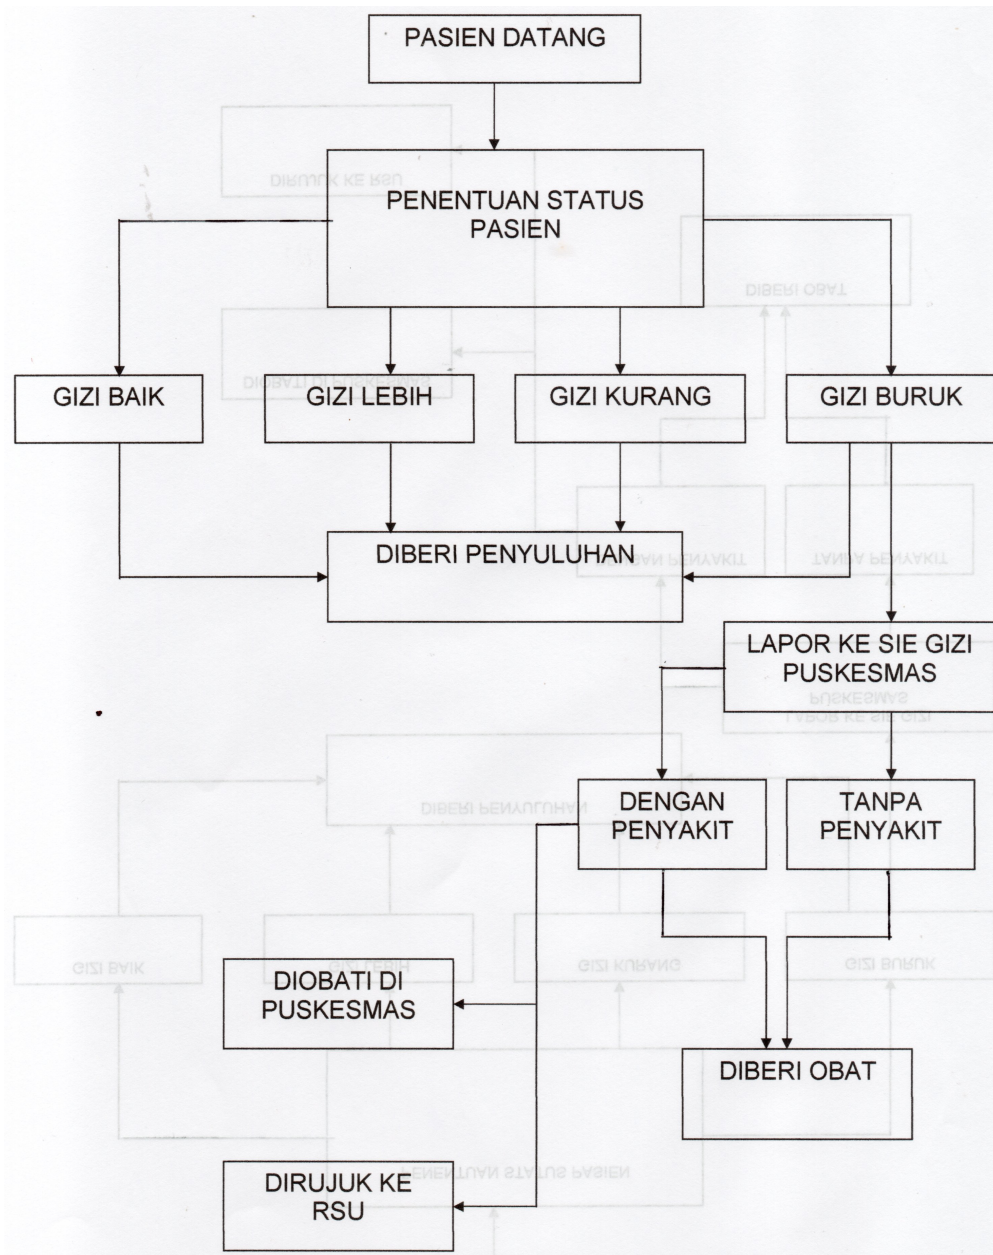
PASIEN DATANG

PENENTUAN STATUS PASIEN

GIZI BAIK

GIZI LEBIH

GIZI KURANG

GIZI BURUK

DIBERI PENYULUHAN

LAPOR KE SIE GIZI PUSKESMAS

DENGAN PENYAKIT

TANPA PENYAKIT

DIOBATI DI PUSKESMAS

DIBERI OBAT

DIRUJUK KE RSU